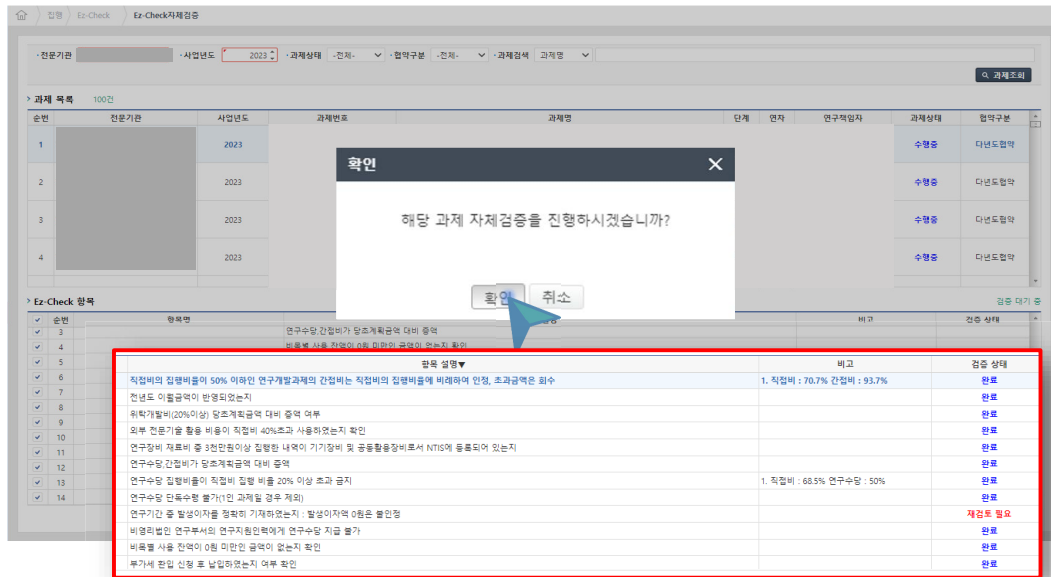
집행 > Ez-Check > Ez-Check자체검증

· 전문기관 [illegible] · 사업년도 2023 · 과제상태 -전체- · 협약구분 -전체- · 과제검색 과제명

과제조회

과제 목록 100건

| 순번 | 전문기관 | 사업년도 | 과제번호 | 과제명 | 단계 | 연차 | 연구책임자 | 과제상태 | 협약구분 |
|---|---|---|---|---|---|---|---|---|---|
| 1 | | 2023 | | | | | | 수행중 | 다년도협약 |
| 2 | | 2023 | | | | | | 수행중 | 다년도협약 |
| 3 | | 2023 | | | | | | 수행중 | 다년도협약 |
| 4 | | 2023 | | | | | | 수행중 | 다년도협약 |

확인

해당 과제 자체검증을 진행하시겠습니까?

확인 취소

Ez-Check 항목 검증 대기 중

| 순번 | 항목명 | | 비고 | 검증 상태 |
|---|---|---|---|---|
| 3 | | 연구수당,간접비가 당초계획금액 대비 증액 | | |
| 4 | | 비목별 사용 잔액이 0원 미만인 금액이 없는지 확인 | | |
| 5 | | | | |
| 6 | | | | |
| 7 | | | | |
| 8 | | | | |
| 9 | | | | |
| 10 | | | | |
| 11 | | | | |
| 12 | | | | |
| 13 | | | | |
| 14 | | | | |

| 항목 설명▼ | 비고 | 검증 상태 |
|---|---|---|
| 직접비의 집행비율이 50% 이하인 연구개발과제의 간접비는 직접비의 집행비율에 비례하여 인정, 초과금액은 회수 | 1. 직접비 : 70.7% 간접비 : 93.7% | 완료 |
| 전년도 이월금액이 반영되었는지 | | 완료 |
| 위탁개발비(20%이상) 당초계획금액 대비 증액 여부 | | 완료 |
| 외부 전문기술 활용 비용이 직접비 40%초과 사용하였는지 확인 | | 완료 |
| 연구장비 재료비 중 3천만원이상 집행한 내역이 기기장비 및 공동활용장비로서 NTIS에 등록되어 있는지 | | 완료 |
| 연구수당,간접비가 당초계획금액 대비 증액 | | 완료 |
| 연구수당 집행비율이 직접비 집행 비율 20% 이상 초과 금지 | 1. 직접비 : 68.5% 연구수당 : 50% | 완료 |
| 연구수당 단독수령 불가(1인 과제일 경우 제외) | | 완료 |
| 연구기간 중 발생이자를 정확히 기재하였는지 : 발생이자액 0원은 불인정 | | 재검토 필요 |
| 비영리법인 연구부서의 연구지원인력에게 연구수당 지급 불가 | | 완료 |
| 비목별 사용 잔액이 0원 미만인 금액이 없는지 확인 | | 완료 |
| 부가세 환입 신청 후 납입하였는지 여부 확인 | | 완료 |